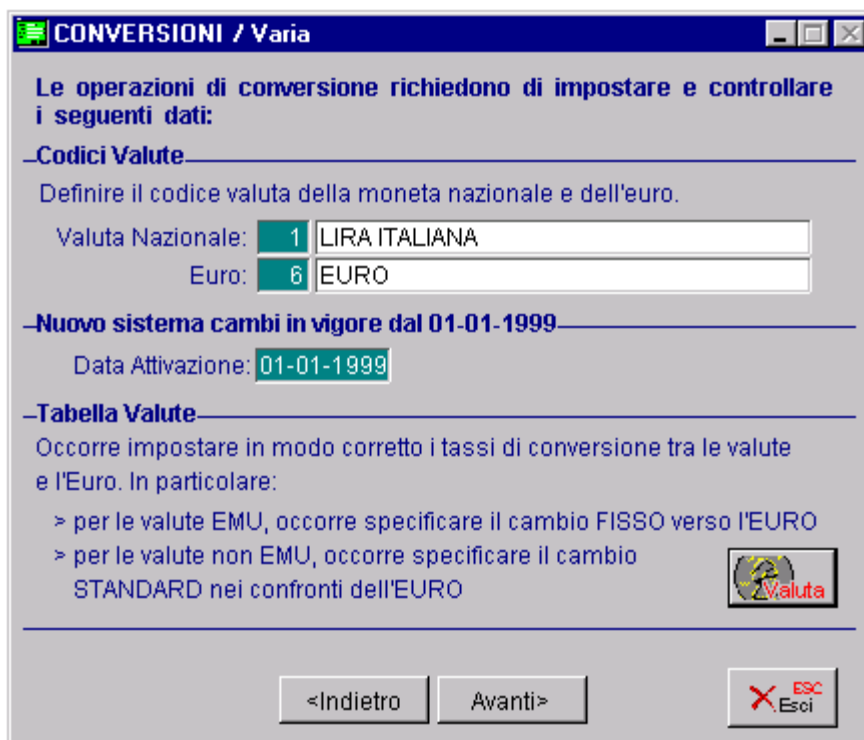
CONVERSIONI / Varia

Le operazioni di conversione richiedono di impostare e controllare i seguenti dati:

Codici Valute

Definire il codice valuta della moneta nazionale e dell'euro.

Valuta Nazionale: 1 LIRA ITALIANA

Euro: 6 EURO

Nuovo sistema cambi in vigore dal 01-01-1999

Data Attivazione: 01-01-1999

Tabella Valute

Occorre impostare in modo corretto i tassi di conversione tra le valute e l'Euro. In particolare:

> per le valute EMU, occorre specificare il cambio FISSO verso l'EURO

> per le valute non EMU, occorre specificare il cambio STANDARD nei confronti dell'EURO

Valuta

<Indietro

Avanti>

ESC Esci